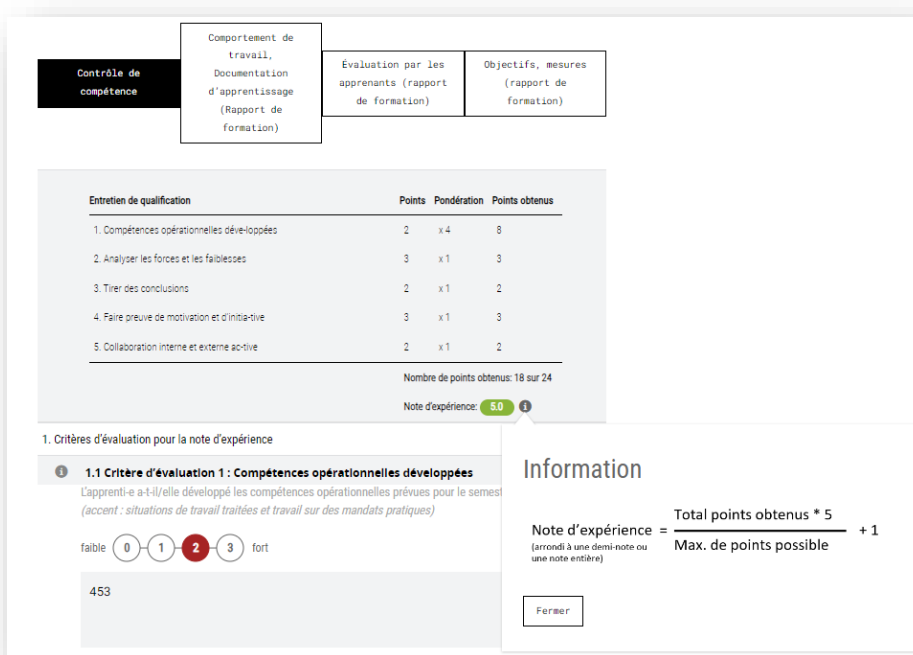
Contrôle de compétence

Comportement de travail, Documentation d'apprentissage (Rapport de formation)

Évaluation par les apprenants (rapport de formation)

Objectifs, mesures (rapport de formation)

| Entretien de qualification | Points | Pondération | Points obtenus |
|---|---|---|---|
| 1. Compétences opérationnelles déve-loppées | 2 | x 4 | 8 |
| 2. Analyser les forces et les faiblesses | 3 | x 1 | 3 |
| 3. Tirer des conclusions | 2 | x 1 | 2 |
| 4. Faire preuve de motivation et d'initia-tive | 3 | x 1 | 3 |
| 5. Collaboration interne et externe ac-tive | 2 | x 1 | 2 |

Nombre de points obtenus: 18 sur 24

Note d'expérience: 5.0

1. Critères d'évaluation pour la note d'expérience

1.1 Critère d'évaluation 1 : Compétences opérationnelles développées

L'apprenti-e a-t-il/elle développé les compétences opérationnelles prévues pour le semest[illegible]
(accent : situations de travail traitées et travail sur des mandats pratiques)

faible 0 1 2 3 fort

453

Information

Note d'expérience (arrondi à une demi-note ou une note entière) $= \frac{\text{Total points obtenus * 5}}{\text{Max. de points possible}} + 1$

Fermer